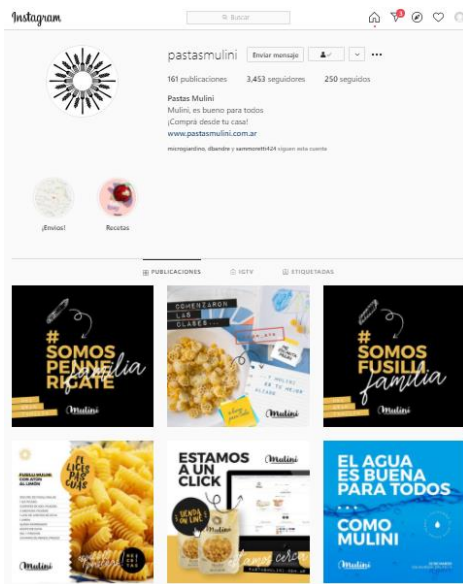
Instagram

Buscar

1

pastasmulini Enviar mensaje

161 publicaciones 3.453 seguidores 250 seguidos

Pastas Mulini
Mulini, es bueno para todos
¡Comprá desde tu casa!
www.pastasmulini.com.ar

microgiardino, dbandre y sammoretti424 siguen esta cuenta

¡Envíos! Recetas

PUBLICACIONES IGTV ETIQUETADAS

# SOMOS PENNE RIGATE familia
Mulini

COMENZARON LAS CLASES
Y MULINI ES TU MEJOR ALIADO
Mulini

# SOMOS FUSILLI familia
Mulini

FUSILLI MULINI CON ATÚN AL LIMÓN
EL LIC DE LAS GUAS
RECETAS
Mulini

ESTAMOS A UN CLICK
Mulini
TIENDA ON LINE
¡Ahora más cerca!

EL AGUA ES BUENA PARA TODOS
COMO MULINI
Mulini